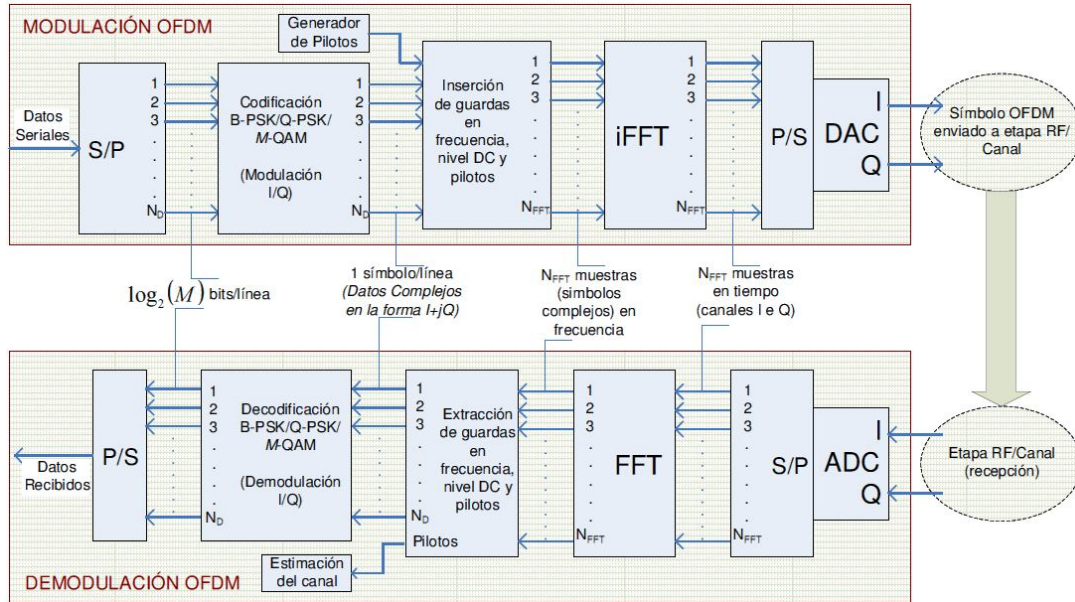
MODULACIÓN OFDM

Generador de Pilotos

Datos Seriales

S/P

1
2
3
.
.
.
$N_D$

Codificación B-PSK/Q-PSK/ M-QAM

(Modulación I/Q)

1
2
3
.
.
.
$N_D$

Inserción de guardas en frecuencia, nivel DC y pilotos

1
2
3
.
.
.
$N_{FFT}$

iFFT

1
2
3
.
.
.
$N_{FFT}$

P/S

I
DAC
Q

Símbolo OFDM enviado a etapa RF/ Canal

$\log_2(M)$ bits/línea

1 símbolo/línea (Datos Complejos en la forma I+jQ)

$N_{FFT}$ muestras (simbolos complejos) en frecuencia

$N_{FFT}$ muestras en tiempo (canales I e Q)

Datos Recibidos

P/S

1
2
3
.
.
.
$N_D$

Decodificación B-PSK/Q-PSK/ M-QAM

(Demodulación I/Q)

1
2
3
.
.
.
$N_D$

Extracción de guardas en frecuencia, nivel DC y pilotos

Pilotos

1
2
3
.
.
.
$N_{FFT}$

FFT

1
2
3
.
.
.
$N_{FFT}$

S/P

I
ADC
Q

Etapa RF/Canal (recepción)

Estimación del canal

DEMODULACIÓN OFDM